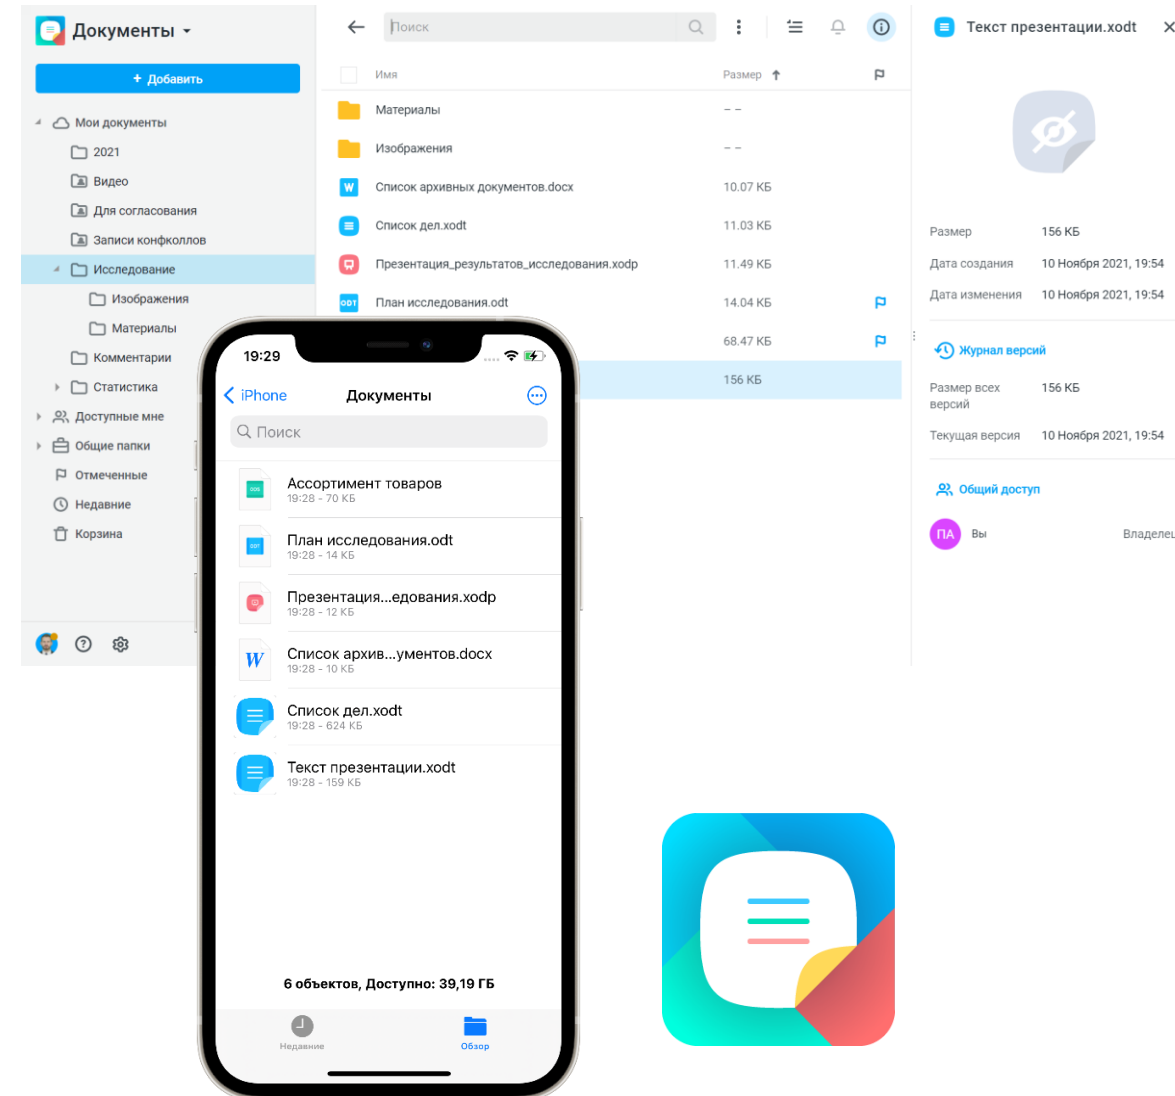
Документы

+ Добавить

Мои документы
2021
Видео
Для согласования
Записи конфколлов
Исследование
Изображения
Материалы
Комментарии
Статистика
Доступные мне
Общие папки
Отмеченные
Недавние
Корзина

Поиск

| Имя | Размер |
|---|---|
| Материалы | – – |
| Изображения | – – |
| Список архивных документов.docx | 10.07 КБ |
| Список дел.xodt | 11.03 КБ |
| Презентация_результатов_исследования.xodp | 11.49 КБ |
| План исследования.odt | 14.04 КБ |
| | 68.47 КБ |
| | 156 КБ |

Текст презентации.xodt

Размер 156 КБ
Дата создания 10 Ноября 2021, 19:54
Дата изменения 10 Ноября 2021, 19:54

Журнал версий
Размер всех версий 156 КБ
Текущая версия 10 Ноября 2021, 19:54

Общий доступ
ПА Вы Владелец

19:29
iPhone
Документы
Поиск
Ассортимент товаров
19:28 - 70 КБ
План исследования.odt
19:28 - 14 КБ
Презентация...едования.xodp
19:28 - 12 КБ
Список архив...ументов.docx
19:28 - 10 КБ
Список дел.xodt
19:28 - 624 КБ
Текст презентации.xodt
19:28 - 159 КБ
6 объектов, Доступно: 39,19 ГБ
Недавние
Обзор